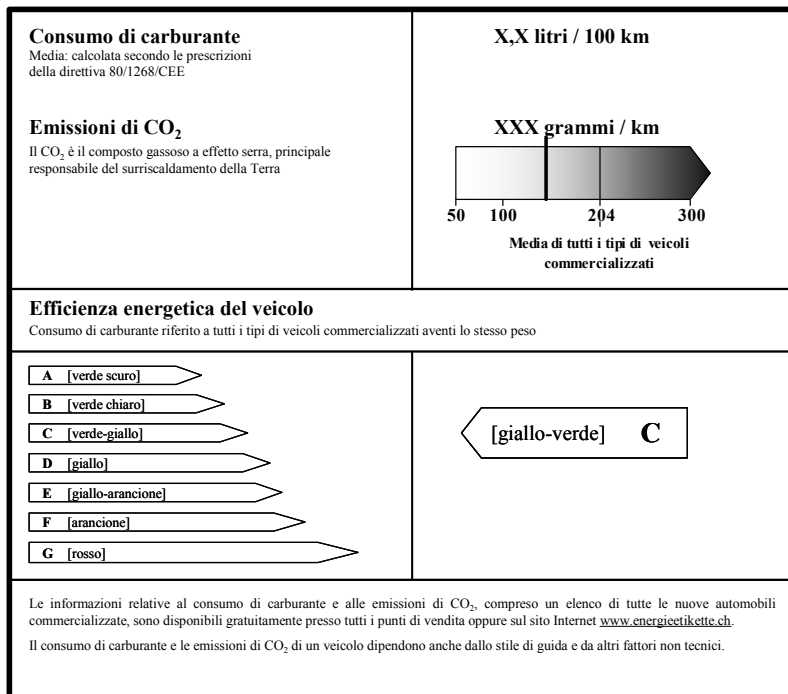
**Consumo di carburante**
Media: calcolata secondo le prescrizioni della direttiva 80/1268/CEE

**X,X litri / 100 km**

**Emissioni di $CO_2$**
Il $CO_2$ è il composto gassoso a effetto serra, principale responsabile del surriscaldamento della Terra

**XXX grammi / km**

50 100 204 300

Media di tutti i tipi di veicoli commercializzati

**Efficienza energetica del veicolo**
Consumo di carburante riferito a tutti i tipi di veicoli commercializzati aventi lo stesso peso

A [verde scuro]
B [verde chiaro]
C [verde-giallo]
D [giallo]
E [giallo-arancione]
F [arancione]
G [rosso]

[giallo-verde] C

Le informazioni relative al consumo di carburante e alle emissioni di $CO_2$, compreso un elenco di tutte le nuove automobili commercializzate, sono disponibili gratuitamente presso tutti i punti di vendita oppure sul sito Internet www.energieetikette.ch.

Il consumo di carburante e le emissioni di $CO_2$ di un veicolo dipendono anche dallo stile di guida e da altri fattori non tecnici.